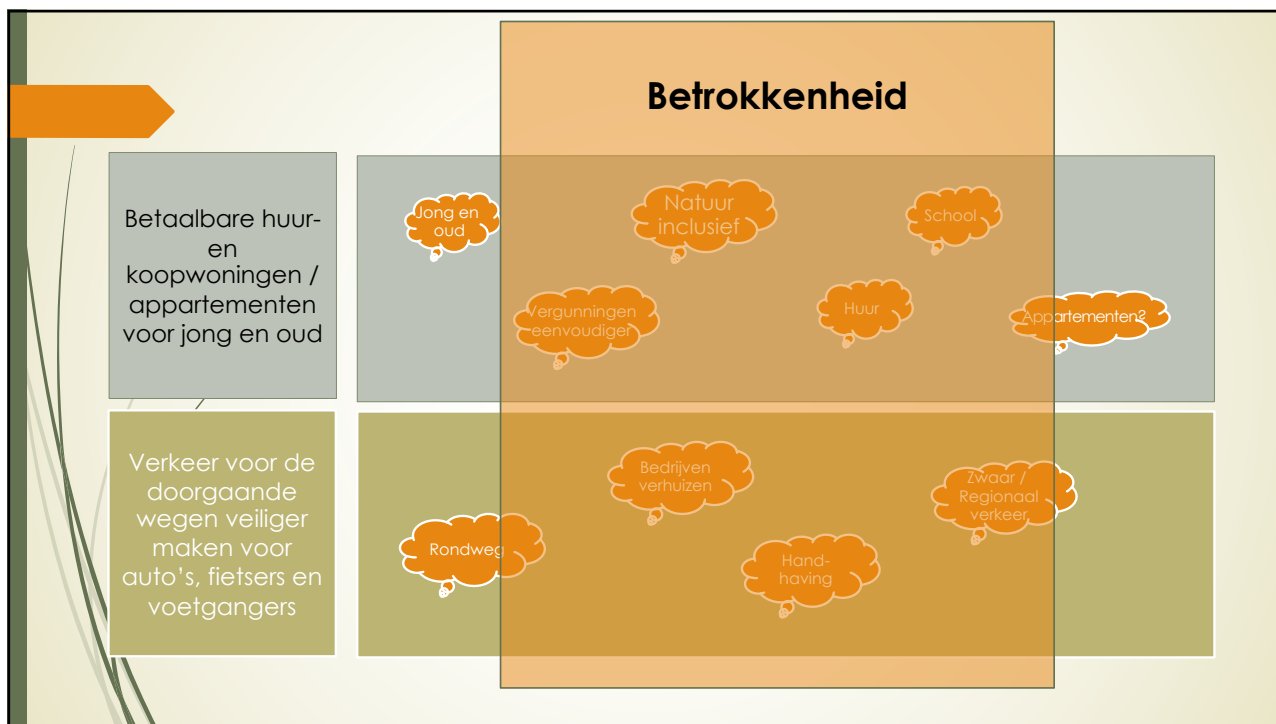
Betrokkenheid

Betaalbare huur- en koopwoningen / appartementen voor jong en oud

Jong en oud

Natuur inclusief

School

Vergunningen eenvoudiger

Huur

Appartementen?

Verkeer voor de doorgaande wegen veiliger maken voor auto's, fietsers en voetgangers

Bedrijven verhuizen

Zwaar / Regionaal verkeer

Rondweg

Handhaving